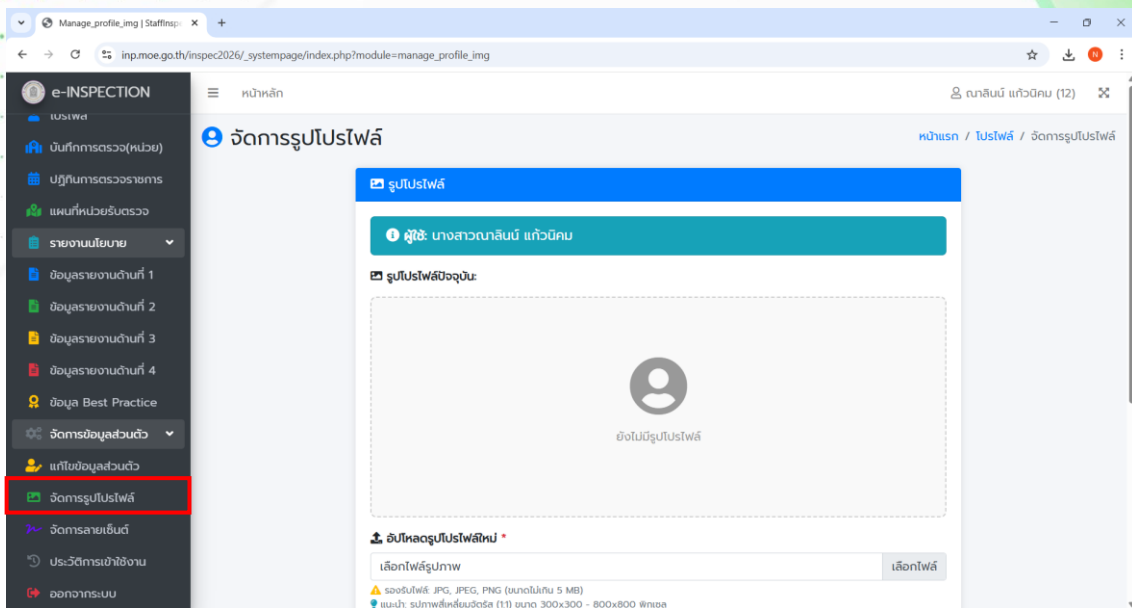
Manage_profile_img | StaffInsp ×
+
inp.moe.go.th/inspec2026/_systempage/index.php?module=manage_profile_img

e-INSPECTION
หน้าหลัก
ณาลินน์ แก้วนิคม (12)

โปรไฟล์
บันทึกการตรวจ(หน่วย)
ปฏิทินการตรวจราชการ
แผนที่หน่วยรับตรวจ
รายงานนโยบาย
ข้อมูลรายงานด้านที่ 1
ข้อมูลรายงานด้านที่ 2
ข้อมูลรายงานด้านที่ 3
ข้อมูลรายงานด้านที่ 4
ข้อมูล Best Practice
จัดการข้อมูลส่วนตัว
แก้ไขข้อมูลส่วนตัว
จัดการรูปโปรไฟล์
จัดการลายเซ็นต์
ประวัติการเข้าใช้งาน
ออกจากระบบ

จัดการรูปโปรไฟล์
หน้าแรก / โปรไฟล์ / จัดการรูปโปรไฟล์

รูปโปรไฟล์
ผู้ใช้: นางสาวณาลินน์ แก้วนิคม
รูปโปรไฟล์ปัจจุบัน:
ยังไม่มีรูปโปรไฟล์
อัปโหลดรูปโปรไฟล์ใหม่ *
เลือกไฟล์รูปภาพ
เลือกไฟล์
รองรับไฟล์: JPG, JPEG, PNG (ขนาดไม่เกิน 5 MB)
แนะนำ: รูปภาพสี่เหลี่ยมจัตุรัส (1:1) ขนาด 300x300 - 800x800 พิกเซล